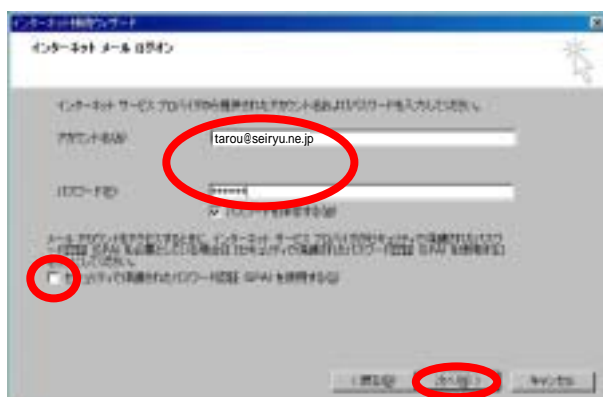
インターネット接続ウィザード

インターネット メール ログオン

インターネット サービス プロバイダから提供されたアカウント名およびパスワードを入力してください。

アカウント名(A):
tarou@seiryu.ne.jp

パスワード(P):
*******

パスワードを保存する(W)

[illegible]

セキュリティで保護されたパスワード認証 (SPA) を使用する(S)

< 戻る(B)
次へ(N) >
キャンセル